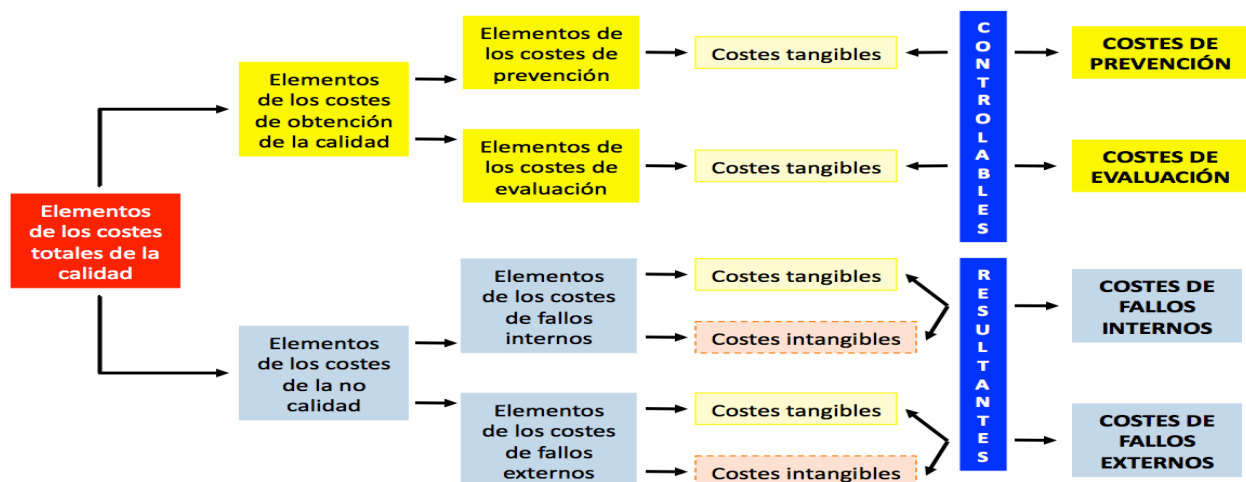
Elementos de los costes totales de la calidad

Elementos de los costes de obtención de la calidad

Elementos de los costes de prevención

Costes tangibles

Elementos de los costes de evaluación

Costes tangibles

CONTROLABLES

COSTES DE PREVENCIÓN

COSTES DE EVALUACIÓN

Elementos de los costes de la no calidad

Elementos de los costes de fallos internos

Costes tangibles

Costes intangibles

Elementos de los costes de fallos externos

Costes tangibles

Costes intangibles

RESULTANTES

COSTES DE FALLOS INTERNOS

COSTES DE FALLOS EXTERNOS